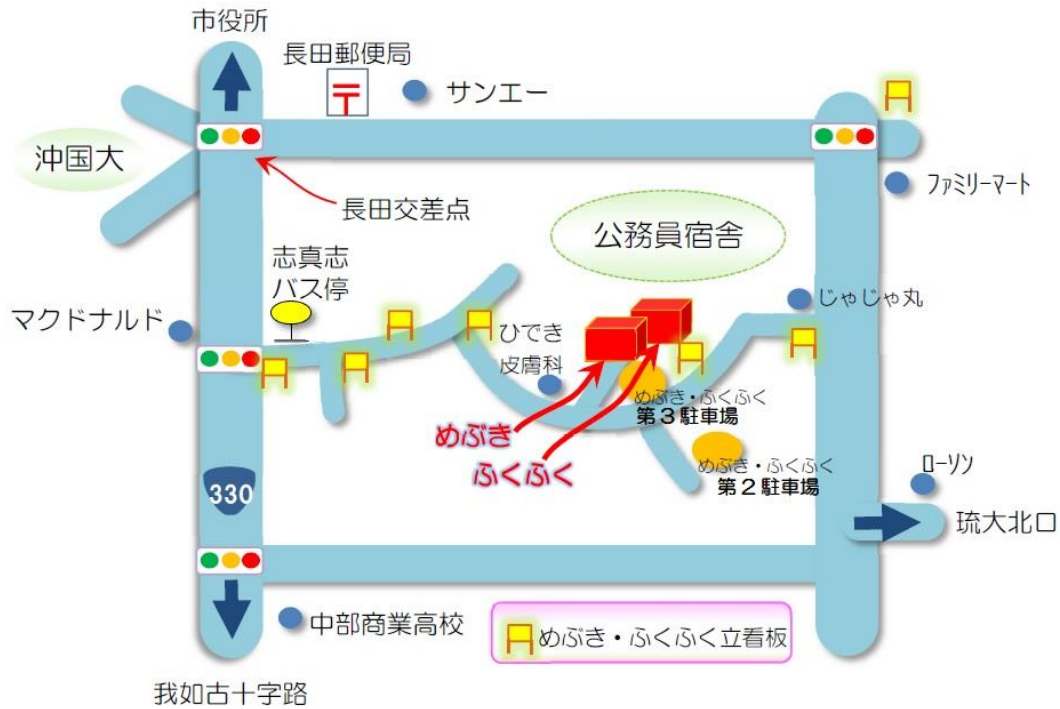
市役所
長田郵便局
サンエー
沖国大
長田交差点
ファミリーマート
公務員宿舎
志真志
バス停
じゃじゃ丸
マクドナルド
ひでき
皮膚科
めぶき・ふくふく
第３駐車場
めぶき
ふくふく
めぶき・ふくふく
第２駐車場
ローソン
330
琉大北口
中部商業高校
めぶき・ふくふく立看板
我如古十字路